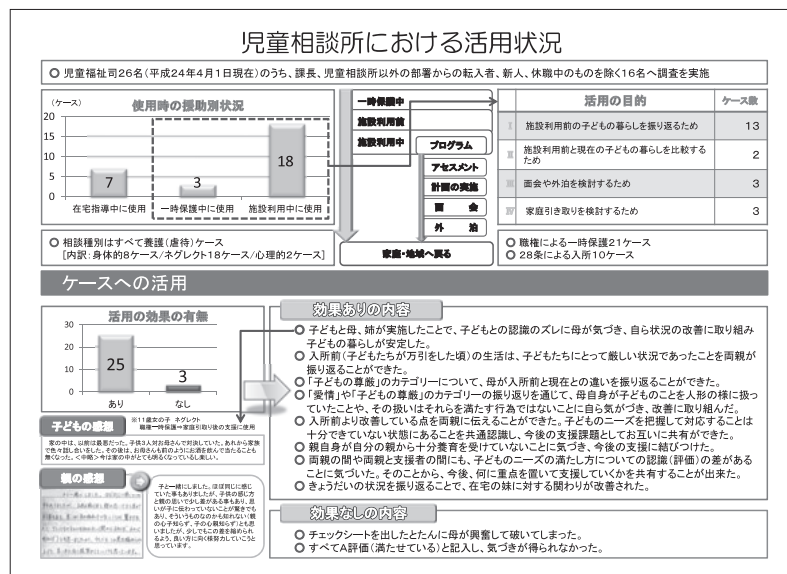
児童相談所における活用状況

○ 児童福祉司26名（平成24年4月1日現在）のうち、課長、児童相談所以外の部署からの転入者、新人、休職中のものを除く16名へ調査を実施

（ケース）
使用時の援助別状況
20
15
10
5
0
7
3
18
在宅指導中に使用
一時保護中に使用
施設利用中に使用

一時保護中
施設利用前
施設利用中
プログラム
アセスメント
計画の実施
面会
外泊
家庭・地域へ戻る

| | 活用の目的 | ケース数 |
|---|---|---|
| I | 施設利用前の子どもの暮らしを振り返るため | 13 |
| II | 施設利用前と現在の子どもの暮らしを比較するため | 2 |
| III | 面会や外泊を検討するため | 3 |
| IV | 家庭引き取りを検討するため | 3 |

○ 相談種別はすべて養護（虐待）ケース
［内訳：身体的8ケース／ネグレクト18ケース／心理的2ケース］

○ 職権による一時保護21ケース
○ 28条による入所10ケース

ケースへの活用

活用の効果の有無
30
20
10
0
25
3
あり
なし

※11歳女の子 ネグレクト
職権一時保護→家庭引取り後の支援に使用

子どもの感想
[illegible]

親の感想
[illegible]

効果ありの内容
○ 子どもと母、姉が実施したことで、子どもとの認識のズレに母が気づき、自ら状況の改善に取り組み子どもの暮らしが安定した。
○ 入所前（子どもたちが万引をした頃）の生活は、子どもたちにとって厳しい状況であったことを両親が振り返ることができた。
○「子どもの尊厳」のカテゴリーについて、母が入所前と現在との違いを振り返ることができた。
○「愛情」や「子どもの尊厳」のカテゴリーの振り返りを通じて、母自身が子どものことを人形の様に扱っていたことや、その扱いはそれらを満たす行為ではないことに自ら気づき、改善に取り組んだ。
○ 入所前より改善している点を両親に伝えることができた。子どものニーズを把握して対応することは十分できていない状態にあることを共通認識し、今後の支援課題としてお互いに共有ができた。
○ 親自身が自分の親から十分養育を受けていないことに気づき、今後の支援に結びつけた。
○ 両親の間や両親と支援者の間にも、子どものニーズの満たし方についての認識（評価）の差があることに気づいた。そのことから、今後、何に重点を置いて支援していくかを共有することが出来た。
○ きょうだいの状況を振り返ることで、在宅の妹に対する関わりが改善された。

効果なしの内容
○ チェックシートを出したとたんに母が興奮して破いてしまった。
○ すべてA評価（満たせている）と記入し、気づきが得られなかった。